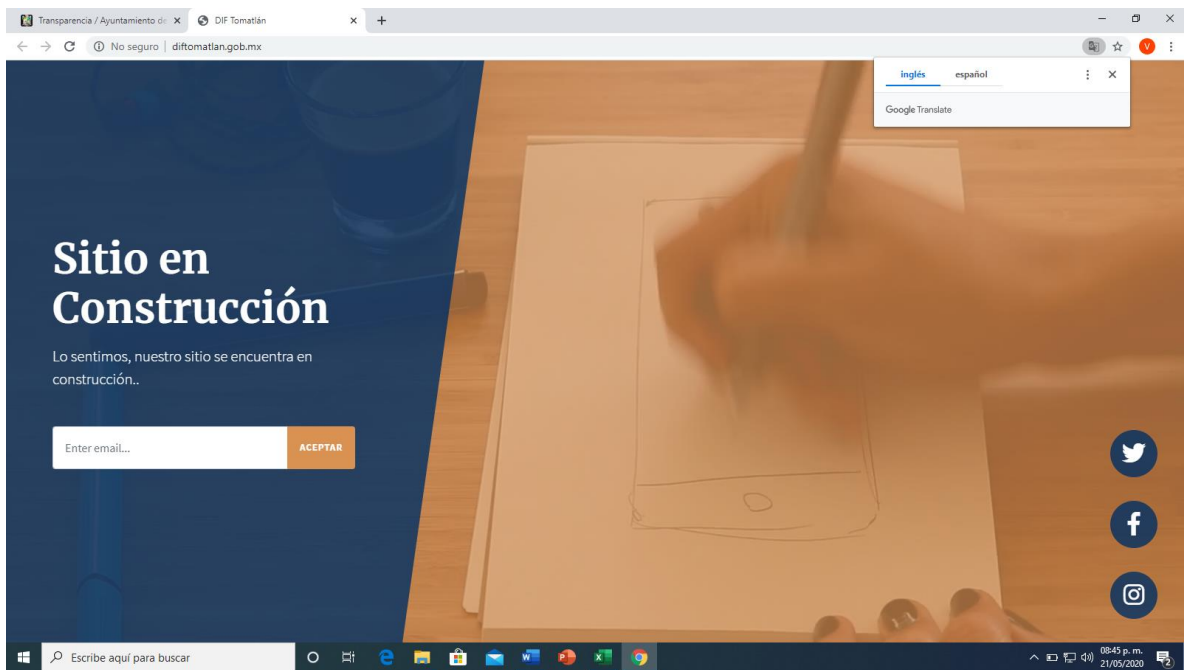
Transparencia / Ayuntamiento de ×
DIF Tomatlán ×
+
No seguro | diftomatlan.gob.mx

inglés español
Google Translate

Sitio en Construcción

Lo sentimos, nuestro sitio se encuentra en construcción..

Enter email...
ACEPTAR

Escribe aquí para buscar
08:45 p. m.
21/05/2020